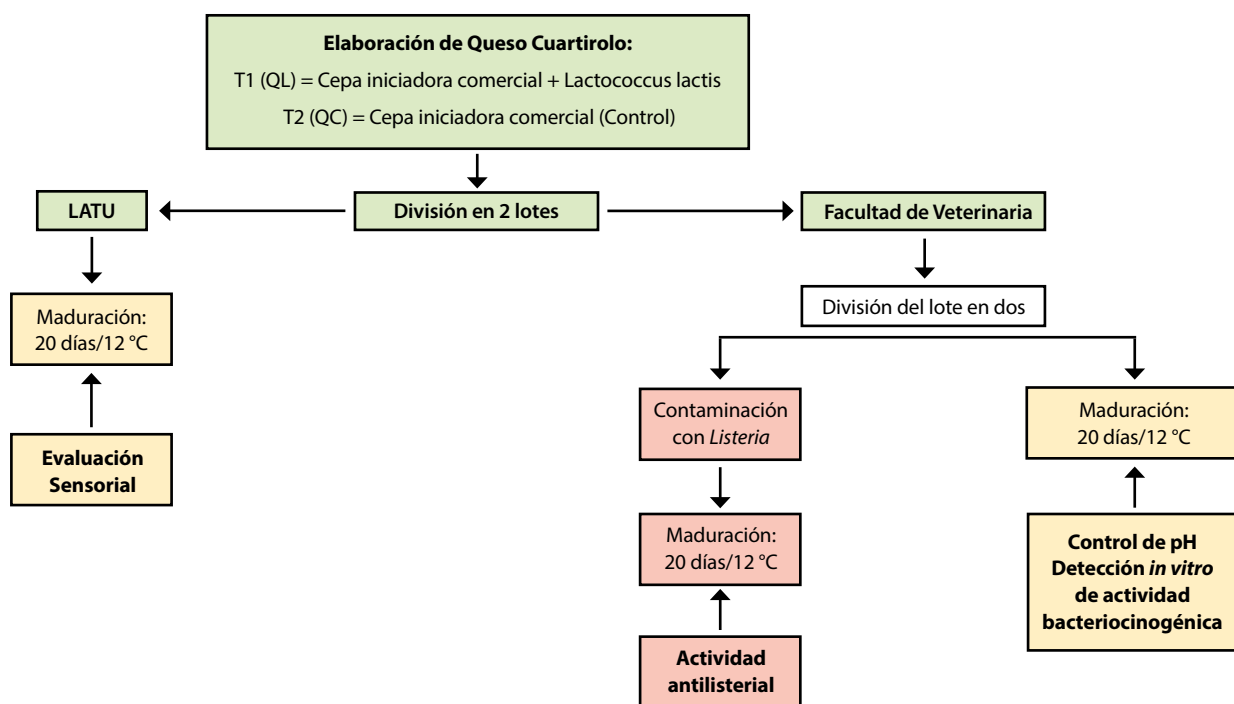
Elaboración de Queso Cuartirolo:
T1 (QL) = Cepa iniciadora comercial + Lactococcus lactis
T2 (QC) = Cepa iniciadora comercial (Control)

LATU

División en 2 lotes

Facultad de Veterinaria

Maduración: 20 días/12 °C

Evaluación Sensorial

División del lote en dos

Contaminación con Listeria

Maduración: 20 días/12 °C

Actividad antilisterial

Maduración: 20 días/12 °C

Control de pH
Detección in vitro de actividad bacteriocinogénica